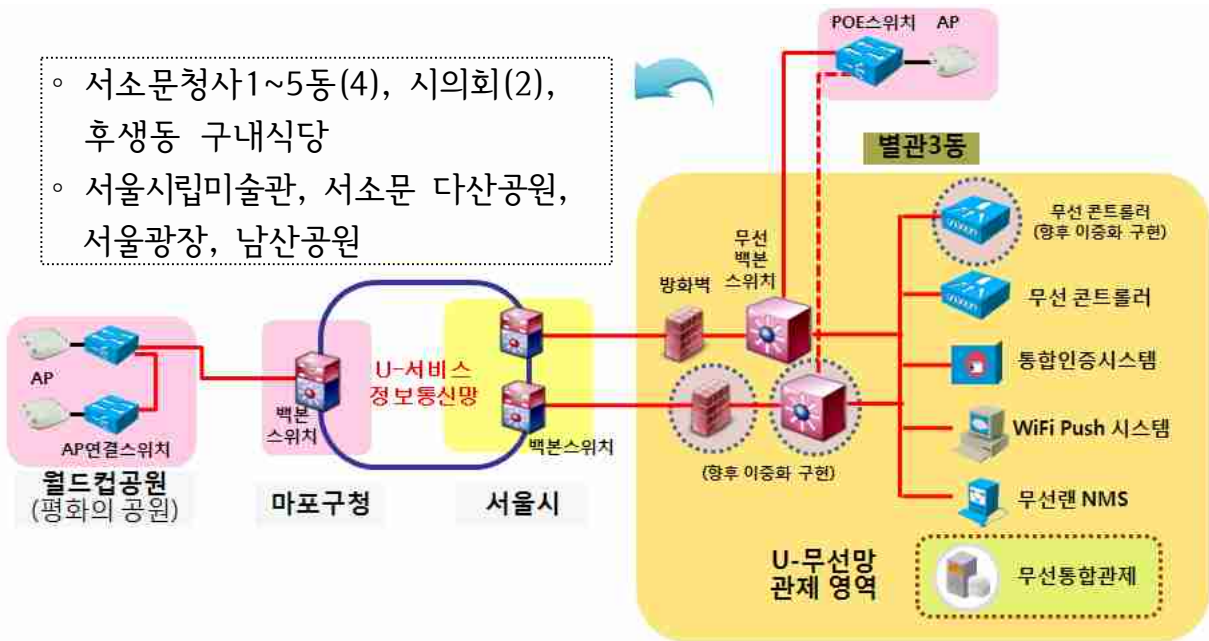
◦ 서소문청사1~5동(4), 시의회(2), 후생동 구내식당
◦ 서울시립미술관, 서소문 다산공원, 서울광장, 남산공원

POE스위치 AP

별관3동

무선 콘트롤러 (향후 이중화 구현)

무선 백본 스위치

방화벽

무선 콘트롤러

통합인증시스템

WiFi Push 시스템

무선랜 NMS

무선통합관제

(향후 이중화 구현)

U-서비스 정보통신망

AP

AP연결스위치

백본 스위치

백본스위치

월드컵공원 (평화의 공원)

마포구청

서울시

U-무선망 관제 영역